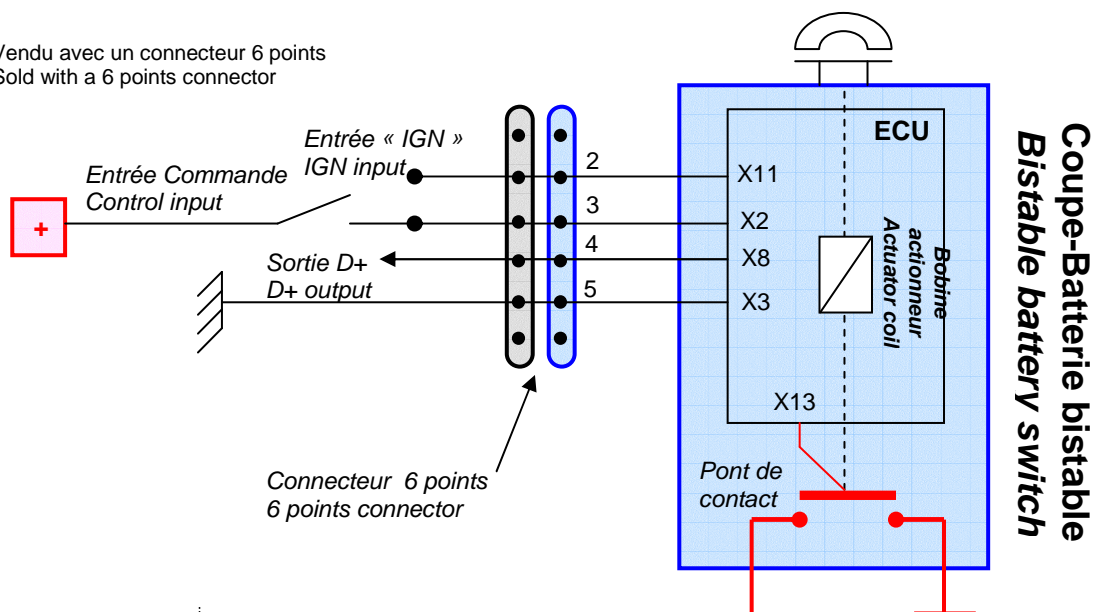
Vendu avec un connecteur 6 points
Sold with a 6 points connector

Entrée « IGN »
IGN input

Entrée Commande
Control input

+

Sortie D+
D+ output

2
3
4
5

ECU

X11
X2
X8
X3

Bobine
actionneur
Actuator coil

X13

Pont de
contact

Connecteur 6 points
6 points connector

Coupe-Batterie bistable
Bistable battery switch